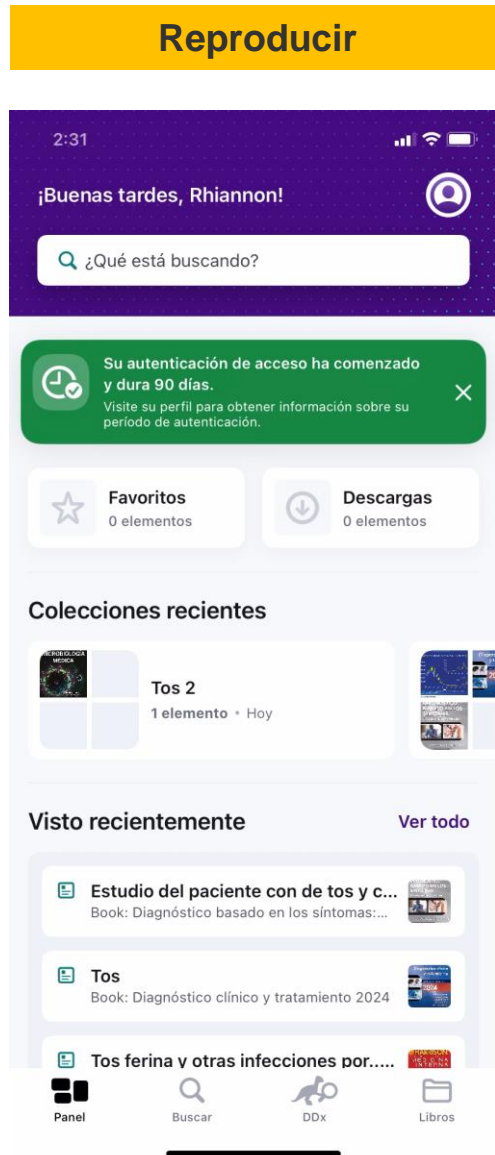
Reproducir

2:31

¡Buenas tardes, Rhiannon!

¿Qué está buscando?

Su autenticación de acceso ha comenzado y dura 90 días.
Visite su perfil para obtener información sobre su período de autenticación.

Favoritos
0 elementos

Descargas
0 elementos

Colecciones recientes

MICROBIOLOGÍA MÉDICA

Tos 2
1 elemento • Hoy

Visto recientemente

Ver todo

Estudio del paciente con de tos y c...
Book: Diagnóstico basado en los síntomas:...

Tos
Book: Diagnóstico clínico y tratamiento 2024

Tos ferina y otras infecciones por.....

Panel

Buscar

DDx

Libros